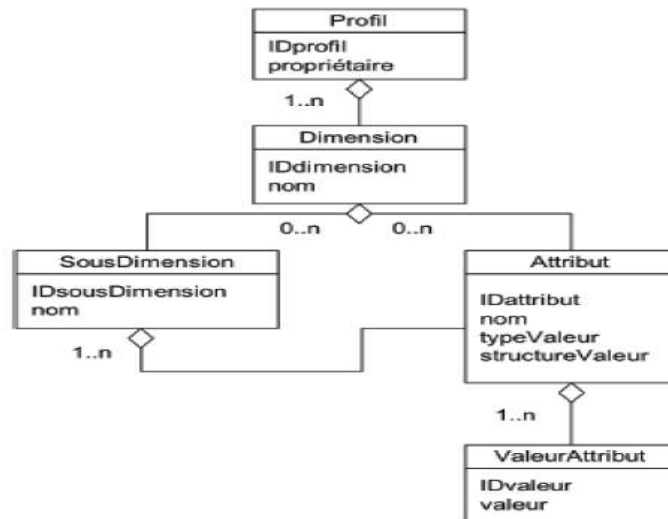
Profil
IDprofil
propriétaire

1..n

Dimension
IDdimension
nom

0..n
0..n

SousDimension
IDsousDimension
nom

1..n

Attribut
IDattribut
nom
typeValeur
structureValeur

1..n

ValeurAttribut
IDvaleur
valeur